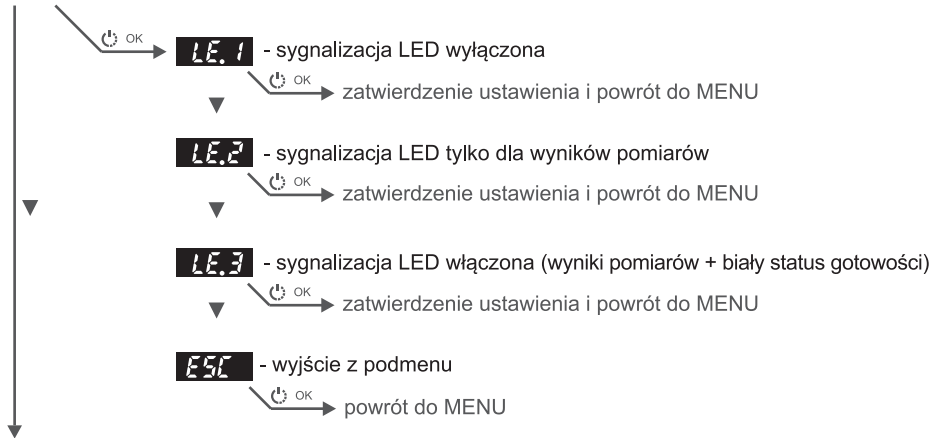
OK LE.1 - sygnalizacja LED wyłączona

OK zatwierdzenie ustawienia i powrót do MENU

LE.2 - sygnalizacja LED tylko dla wyników pomiarów

OK zatwierdzenie ustawienia i powrót do MENU

LE.3 - sygnalizacja LED włączona (wyniki pomiarów + biały status gotowości)

OK zatwierdzenie ustawienia i powrót do MENU

ESC - wyjście z podmenu

OK powrót do MENU